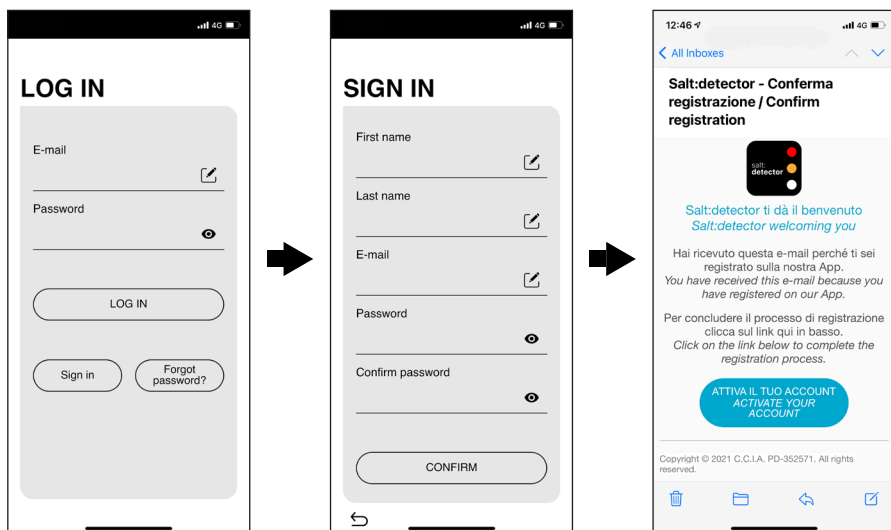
4G

LOG IN

E-mail

Password

LOG IN

Sign in

Forgot password?

4G

SIGN IN

First name

Last name

E-mail

Password

Confirm password

CONFIRM

12:46

4G

All Inboxes

Salt:detector - Conferma registrazione / Confirm registration

salt: detector

Salt:detector ti dà il benvenuto
Salt:detector welcoming you

Hai ricevuto questa e-mail perché ti sei registrato sulla nostra App.
You have received this e-mail because you have registered on our App.

Per concludere il processo di registrazione clicca sul link qui in basso.
Click on the link below to complete the registration process.

ATTIVA IL TUO ACCOUNT
ACTIVATE YOUR ACCOUNT

Copyright © 2021 C.C.I.A. PD-352571. All rights reserved.